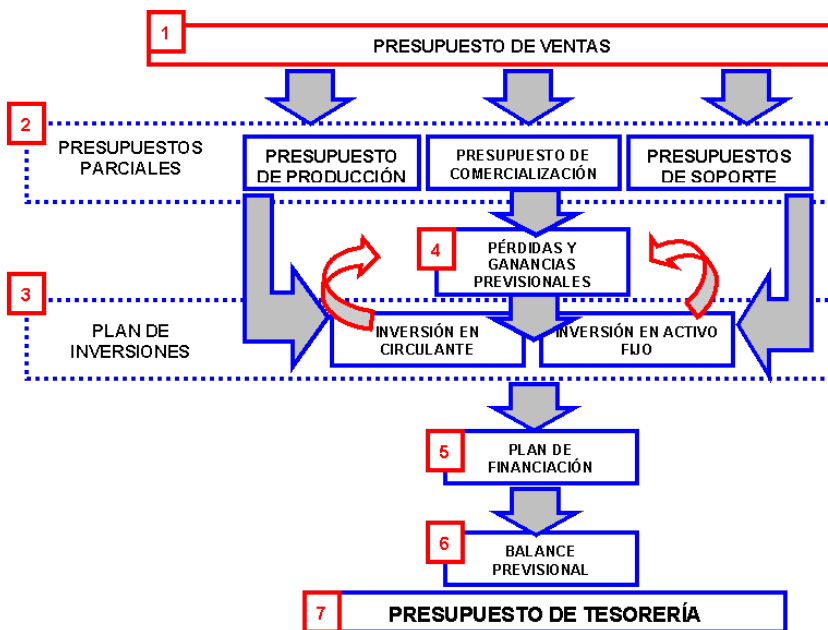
1
PRESUPUESTO DE VENTAS

2
PRESUPUESTOS PARCIALES

PRESUPUESTO DE PRODUCCIÓN

PRESUPUESTO DE COMERCIALIZACIÓN

PRESUPUESTOS DE SOPORTE

4
PÉRDIDAS Y GANANCIAS PREVISIONALES

3
PLAN DE INVERSIONES

INVERSIÓN EN CIRCULANTE

INVERSIÓN EN ACTIVO FIJO

5
PLAN DE FINANCIACIÓN

6
BALANCE PREVISIONAL

7
PRESUPUESTO DE TESORERÍA